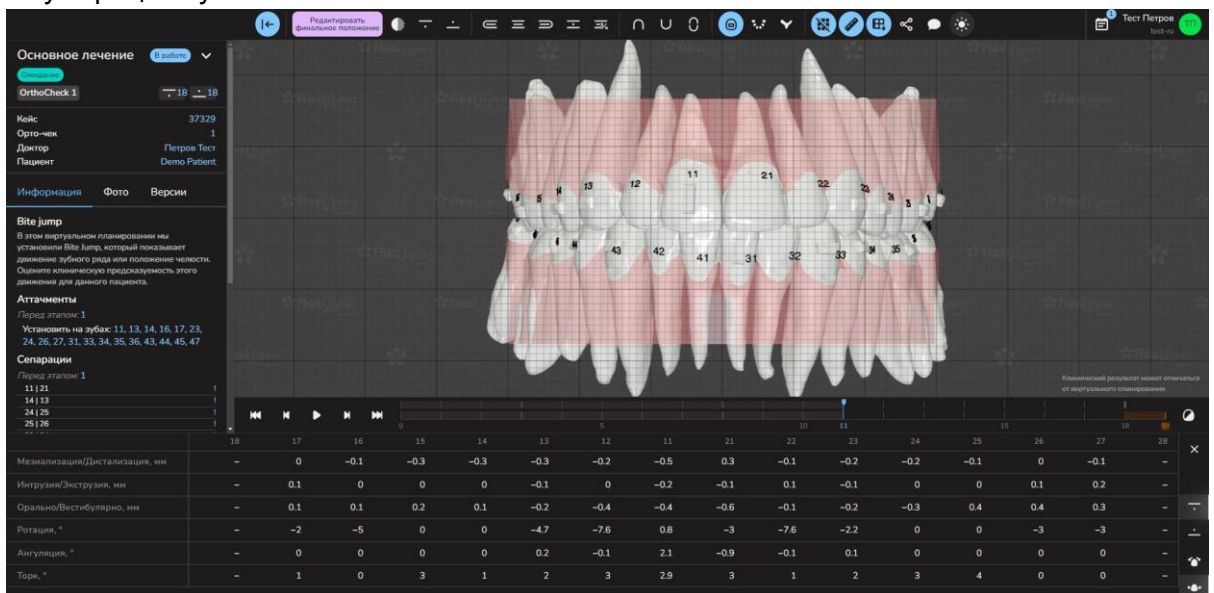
Редактировать финальное положение

Тест Петров
test-ru

Основное лечение В работе
Ожидание
OrthoCheck 1 18 18

Кейс 37329
Орто-чек 1
Доктор Петров Тест
Пациент Demo Patient

Информация Фото Версии

Bite jump
В этом виртуальном планировании мы установили Bite Jump, который показывает движение зубного ряда или положение челюсти. Оцените клиническую предсказуемость этого движения для данного пациента.

Аттачменты
Перед этапом: 1
Установить на зубах: 11, 13, 14, 16, 17, 23, 24, 26, 27, 31, 33, 34, 35, 36, 43, 44, 45, 47

Сепарации
Перед этапом: 1
11 | 21
14 | 13
24 | 25
25 | 26

Клинический результат может отличаться от виртуального планирования

0 5 10 11 15 18

| | 18 | 17 | 16 | 15 | 14 | 13 | 12 | 11 | 21 | 22 | 23 | 24 | 25 | 26 | 27 | 28 |
|---|---|---|---|---|---|---|---|---|---|---|---|---|---|---|---|---|
| Мезиализация/Дистализация, мм | – | 0 | −0.1 | −0.3 | −0.3 | −0.3 | −0.2 | −0.5 | 0.3 | −0.1 | −0.2 | −0.2 | −0.1 | 0 | −0.1 | – |
| Интрузия/Экструзия, мм | – | 0.1 | 0 | 0 | 0 | −0.1 | 0 | −0.2 | −0.1 | 0.1 | −0.1 | 0 | 0 | 0.1 | 0.2 | – |
| Орально/Вестибулярно, мм | – | 0.1 | 0.1 | 0.2 | 0.1 | −0.2 | −0.4 | −0.4 | −0.6 | −0.1 | −0.2 | −0.3 | 0.4 | 0.4 | 0.3 | – |
| Ротация, ° | – | −2 | −5 | 0 | 0 | −4.7 | −7.6 | 0.8 | −3 | −7.6 | −2.2 | 0 | 0 | −3 | −3 | – |
| Ангуляция, ° | – | 0 | 0 | 0 | 0 | 0.2 | −0.1 | 2.1 | −0.9 | −0.1 | 0.1 | 0 | 0 | 0 | 0 | – |
| Торк, ° | – | 1 | 0 | 3 | 1 | 2 | 3 | 2.9 | 3 | 1 | 2 | 3 | 4 | 0 | 0 | – |